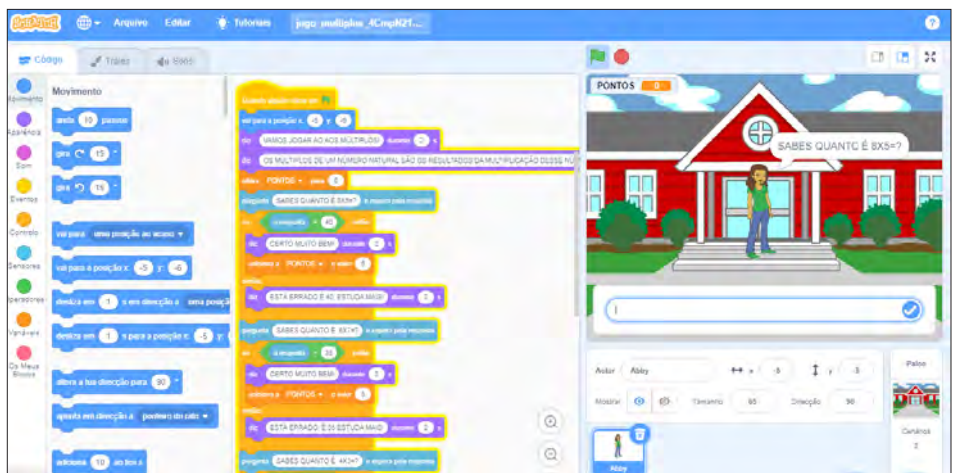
Arquivo Editar Tutoriais jogo_multiplos_4CmpN21...

Código Trajes Sons

Movimento Aparência Som Eventos Controlo Sensores Operadores Variáveis Os Meus Blocos

Movimento

anda 10 passos

gira 15

gira 15

vai para uma posição ao acaso

vai para a posição x: -5 y: -6

desliza em 1 s em direcção a uma posição

desliza em 1 s para a posição x: -5 y:

altera a tua direcção para 90

ajusta em direcção a ponteiro do rato

adiciona 10 ao teu x

Quando alguém clicar em

vai para a posição x: -5 y: -6

diz VAMOS JOGAR AO AOS MULTIPLOS! durante 2 s

diz OS MULTIPLOS DE UM NÚMERO NATURAL SÃO OS RESULTADOS DA MULTIPLICAÇÃO DESSE NÚ

altera PONTOS para 0

pergunta SABES QUANTO É 8X5=? e espera pela resposta

se a resposta = 40 então

diz CERTO MUITO BEM! durante 2 s

adiciona a PONTOS o valor 1

senão

diz ESTÁ ERRADO É 40. ESTUDA MAIS! durante 2 s

pergunta SABES QUANTO É 6X3=? e espera pela resposta

se a resposta = 18 então

diz CERTO MUITO BEM! durante 2 s

adiciona a PONTOS o valor 1

senão

diz ESTÁ ERRADO É 18! ESTUDA MAIS! durante 2 s

pergunta SABES QUANTO É 4X3=? e espera pela resposta

PONTOS 0

SABES QUANTO É 8X5=?

Actor Abby x -5 y -6

Mostrar Tamanho 95 Direcção 90

Abby

Palco

Cenários 2